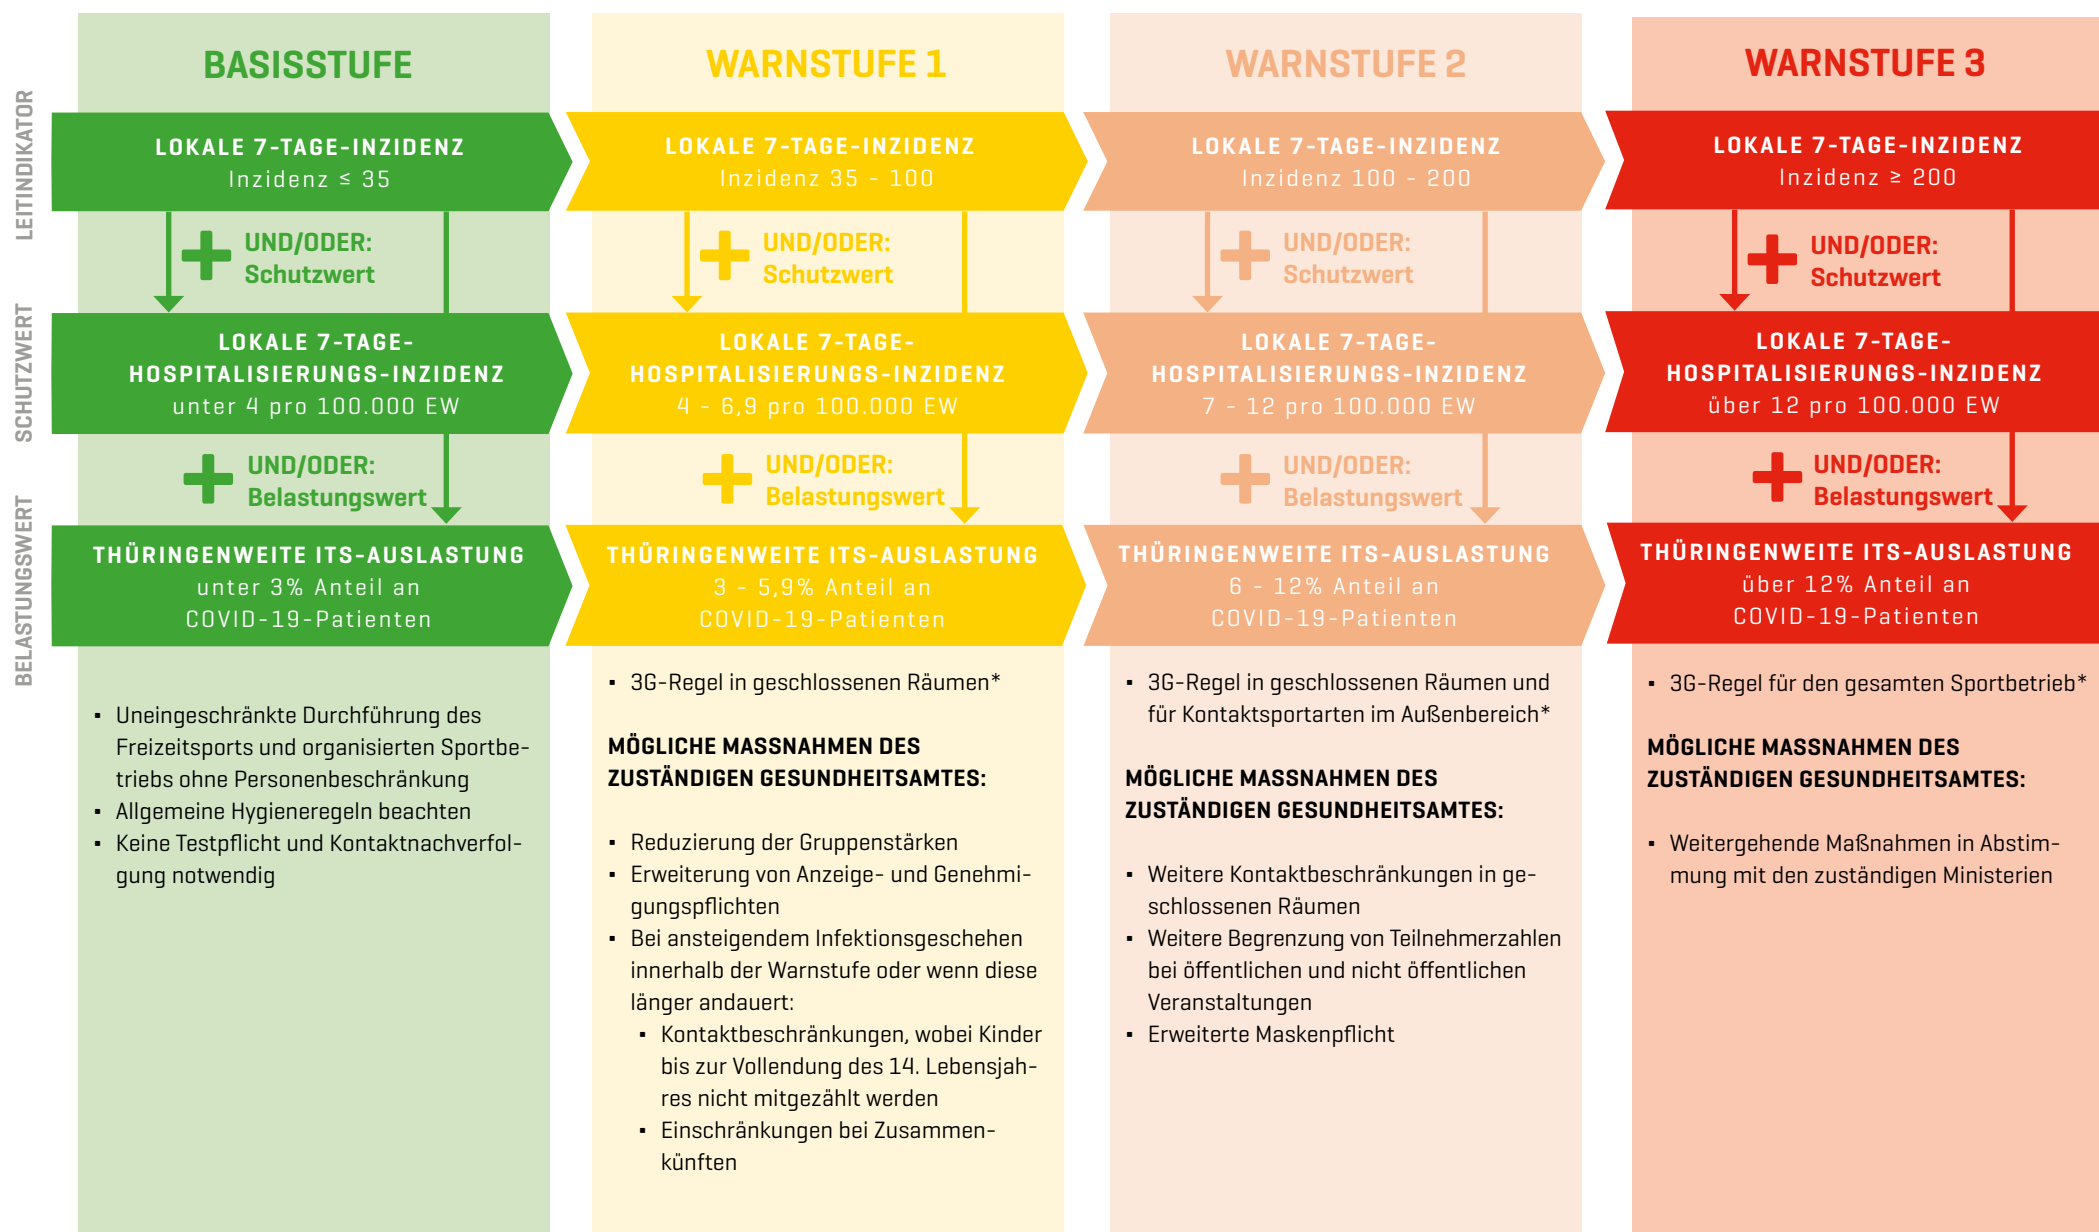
LEITINDIKATOR

SCHUTZWERT

BELASTUNGSWERT

BASISSTUFE

LOKALE 7-TAGE-INZIDENZ
Inzidenz ≤ 35

UND/ODER:
Schutzwert

LOKALE 7-TAGE-HOSPITALISIERUNGS-INZIDENZ
unter 4 pro 100.000 EW

UND/ODER:
Belastungswert

THÜRINGENWEITE ITS-AUSLASTUNG
unter 3% Anteil an COVID-19-Patienten

- Uneingeschränkte Durchführung des Freizeitsports und organisierten Sportbetriebs ohne Personenbeschränkung
- Allgemeine Hygieneregeln beachten
- Keine Testpflicht und Kontaktnachverfolgung notwendig

WARNSTUFE 1

LOKALE 7-TAGE-INZIDENZ
Inzidenz 35 - 100

UND/ODER:
Schutzwert

LOKALE 7-TAGE-HOSPITALISIERUNGS-INZIDENZ
4 - 6,9 pro 100.000 EW

UND/ODER:
Belastungswert

THÜRINGENWEITE ITS-AUSLASTUNG
3 - 5,9% Anteil an COVID-19-Patienten

- 3G-Regel in geschlossenen Räumen*

MÖGLICHE MASSNAHMEN DES ZUSTÄNDIGEN GESUNDHEITSAMTES:

- Reduzierung der Gruppenstärken
- Erweiterung von Anzeige- und Genehmigungspflichten
- Bei ansteigendem Infektionsgeschehen innerhalb der Warnstufe oder wenn diese länger andauert:
  - Kontaktbeschränkungen, wobei Kinder bis zur Vollendung des 14. Lebensjahres nicht mitgezählt werden
  - Einschränkungen bei Zusammenkünften

WARNSTUFE 2

LOKALE 7-TAGE-INZIDENZ
Inzidenz 100 - 200

UND/ODER:
Schutzwert

LOKALE 7-TAGE-HOSPITALISIERUNGS-INZIDENZ
7 - 12 pro 100.000 EW

UND/ODER:
Belastungswert

THÜRINGENWEITE ITS-AUSLASTUNG
6 - 12% Anteil an COVID-19-Patienten

- 3G-Regel in geschlossenen Räumen und für Kontaktsportarten im Außenbereich*

MÖGLICHE MASSNAHMEN DES ZUSTÄNDIGEN GESUNDHEITSAMTES:

- Weitere Kontaktbeschränkungen in geschlossenen Räumen
- Weitere Begrenzung von Teilnehmerzahlen bei öffentlichen und nicht öffentlichen Veranstaltungen
- Erweiterte Maskenpflicht

WARNSTUFE 3

LOKALE 7-TAGE-INZIDENZ
Inzidenz ≥ 200

UND/ODER:
Schutzwert

LOKALE 7-TAGE-HOSPITALISIERUNGS-INZIDENZ
über 12 pro 100.000 EW

UND/ODER:
Belastungswert

THÜRINGENWEITE ITS-AUSLASTUNG
über 12% Anteil an COVID-19-Patienten

- 3G-Regel für den gesamten Sportbetrieb*

MÖGLICHE MASSNAHMEN DES ZUSTÄNDIGEN GESUNDHEITSAMTES:

- Weitergehende Maßnahmen in Abstimmung mit den zuständigen Ministerien